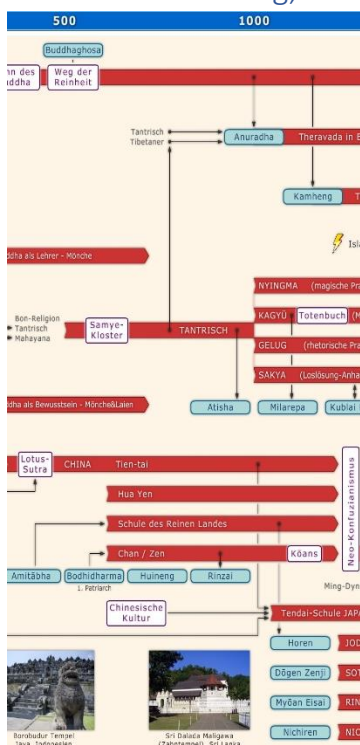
500

1000

Buddhaghosa

hn des
ddha

Weg der
Reinheit

Tantrisch
Tibetaner

Anuradha

Theravada in E

Kamheng

T

Isl

ddha als Lehrer - Mönche

NYINGMA (magische Pr

Bon-Religion
Tantrisch
Mahayana

Samye-
Kloster

TANTRISCH

KAGYÜ

Totenbuch

(M

GELUG (rhetorische Pr

SAKYA (Loslösung-Anha

ddha als Bewusstsein - Mönche&Laien

Atisha

Milarepa

Kublai

Lotus-
Sutra

CHINA

Tien-tai

Neo-Konfuzianismus

Hua Yen

Schule des Reinen Landes

Chan / Zen

Köans

Amitābha

Bodhidharma
1. Patriarch

Huineng

Rinzai

Ming-Dyn

Chinesische
Kultur

Tendai-Schule JAPA

Horen

JOD

Dōgen Zenji

SOT

Myōan Eisai

RIN

Nichiren

NIC

Borobudur Tempel
Java, Indonesien

Sri Dalada Maligawa
(Zahntempel), Sri Lanka